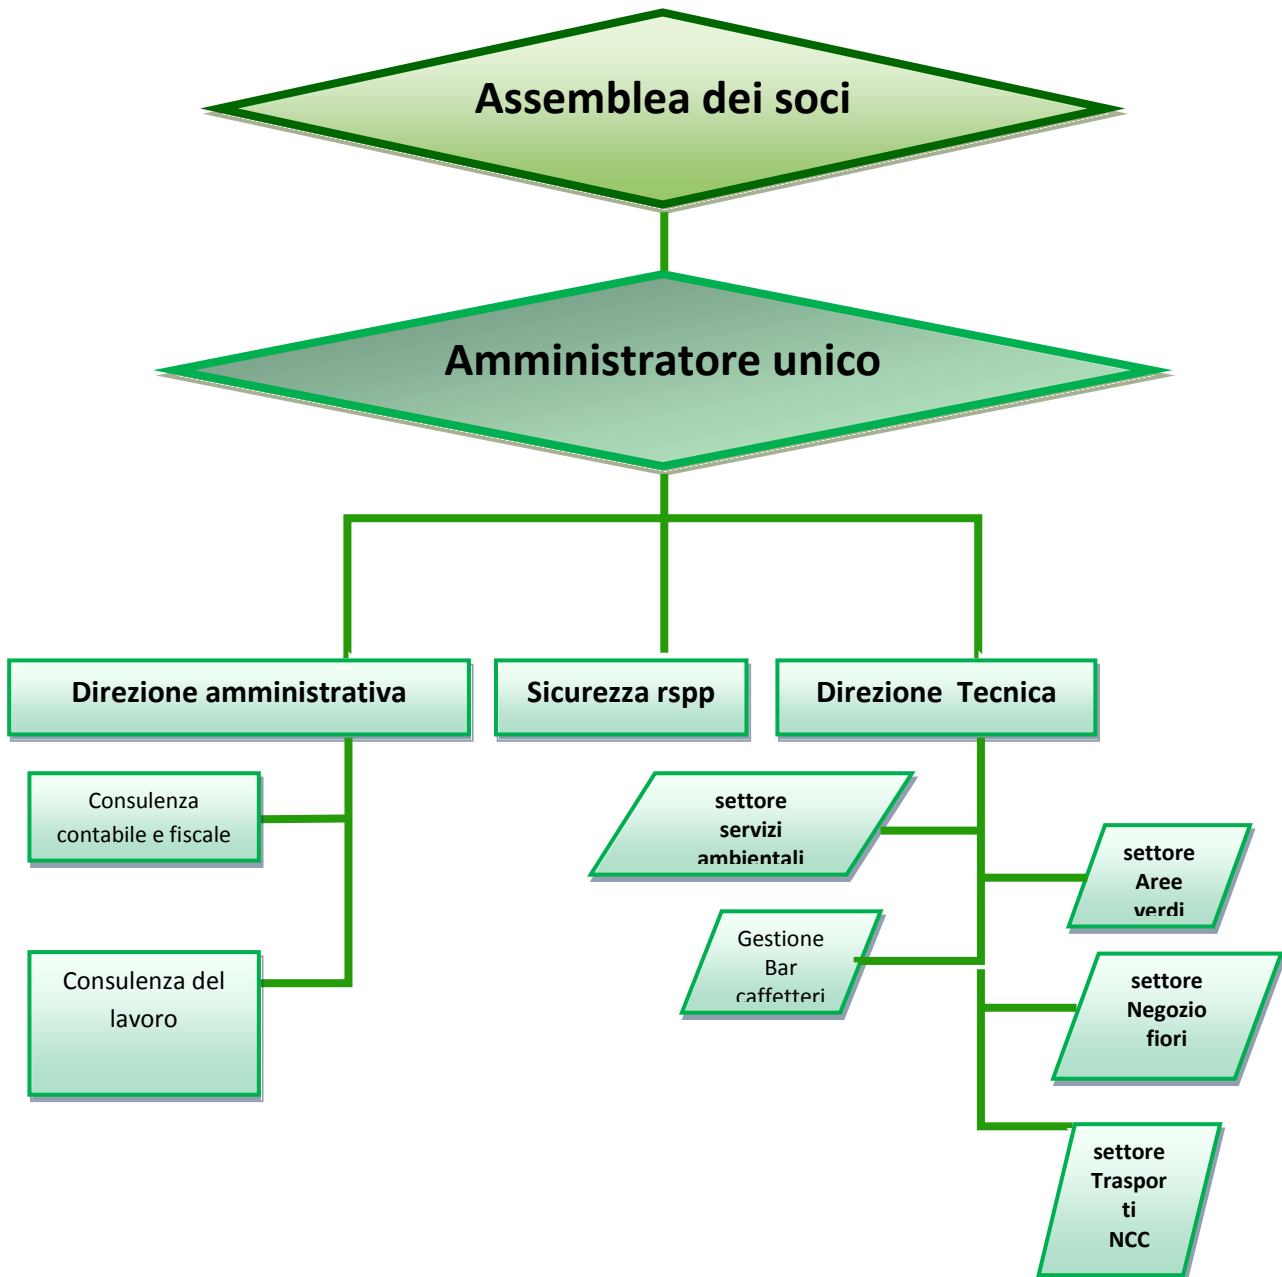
Assemblea dei soci

Amministratore unico

Direzione amministrativa

Sicurezza rspp

Direzione Tecnica

Consulenza contabile e fiscale

Consulenza del lavoro

settore servizi ambientali

Gestione Bar caffetteri

settore Aree verdi

settore Negozio fiori

settore Traspor ti NCC